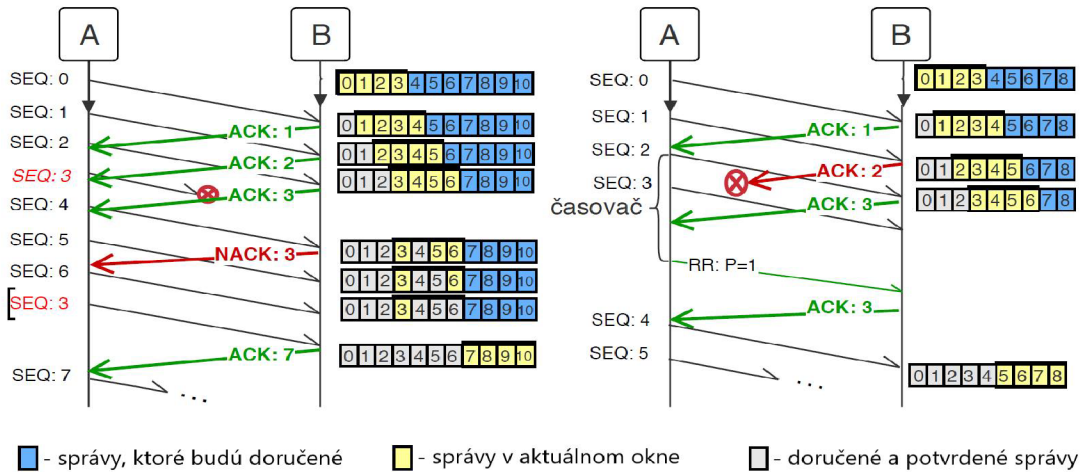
A

B

SEQ: 0

SEQ: 1

SEQ: 2

SEQ: 3

SEQ: 4

SEQ: 5

SEQ: 6

SEQ: 3

SEQ: 7

ACK: 1

ACK: 2

ACK: 3

NACK: 3

ACK: 7

0 1 2 3 4 5 6 7 8 9 10

0 1 2 3 4 5 6 7 8 9 10

0 1 2 3 4 5 6 7 8 9 10

0 1 2 3 4 5 6 7 8 9 10

0 1 2 3 4 5 6 7 8 9 10

0 1 2 3 4 5 6 7 8 9 10

0 1 2 3 4 5 6 7 8 9 10

0 1 2 3 4 5 6 7 8 9 10

. . .

A

B

SEQ: 0

SEQ: 1

SEQ: 2

SEQ: 3

časovač

RR: P=1

SEQ: 4

SEQ: 5

ACK: 1

ACK: 2

ACK: 3

ACK: 3

0 1 2 3 4 5 6 7 8

0 1 2 3 4 5 6 7 8

0 1 2 3 4 5 6 7 8

0 1 2 3 4 5 6 7 8

0 1 2 3 4 5 6 7 8

. . .

- správy, ktoré budú doručené

- správy v aktuálnom okne

- doručené a potvrdené správy